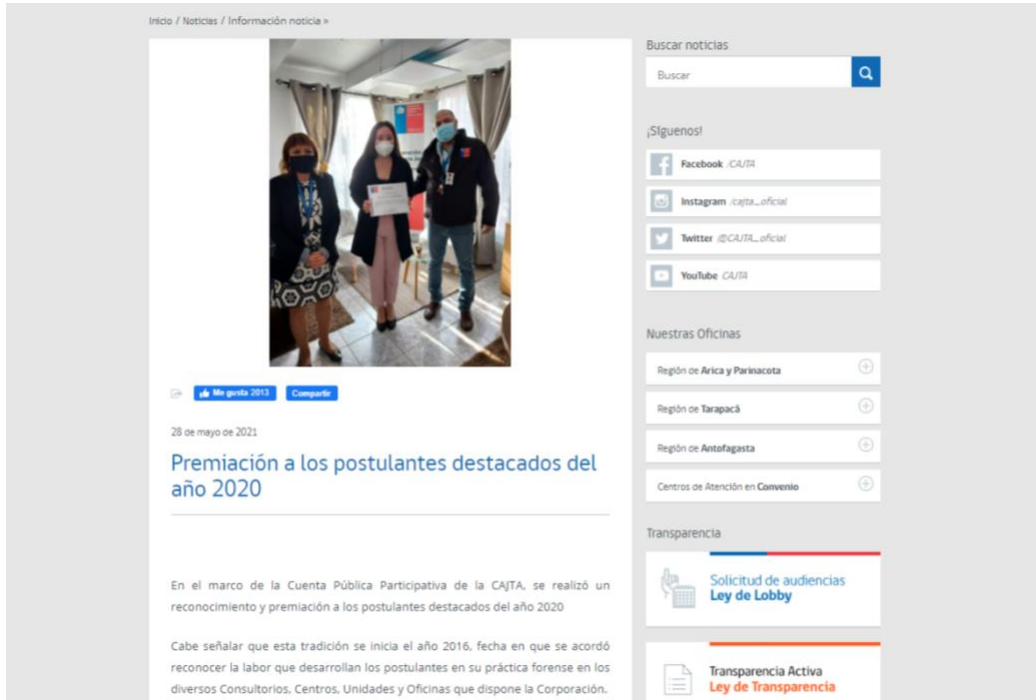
Inicio / Noticias / Información noticia »

Me gusta 2013 Compartir

28 de mayo de 2021

Premiación a los postulantes destacados del año 2020

En el marco de la Cuenta Pública Participativa de la CAJTA, se realizó un reconocimiento y premiación a los postulantes destacados del año 2020

Cabe señalar que esta tradición se inicia el año 2016, fecha en que se acordó reconocer la labor que desarrollan los postulantes en su práctica forense en los diversos Consultorios, Centros, Unidades y Oficinas que dispone la Corporación.

Buscar noticias

Buscar

¡Síguenos!

Facebook /CAJTA

Instagram /cajta_oficial

Twitter @CAJTA_oficial

YouTube CAJTA

Nuestras Oficinas

Región de Arica y Parinacota

Región de Tarapacá

Región de Antofagasta

Centros de Atención en Convenio

Transparencia

Solicitud de audiencias
Ley de Lobby

Transparencia Activa
Ley de Transparencia